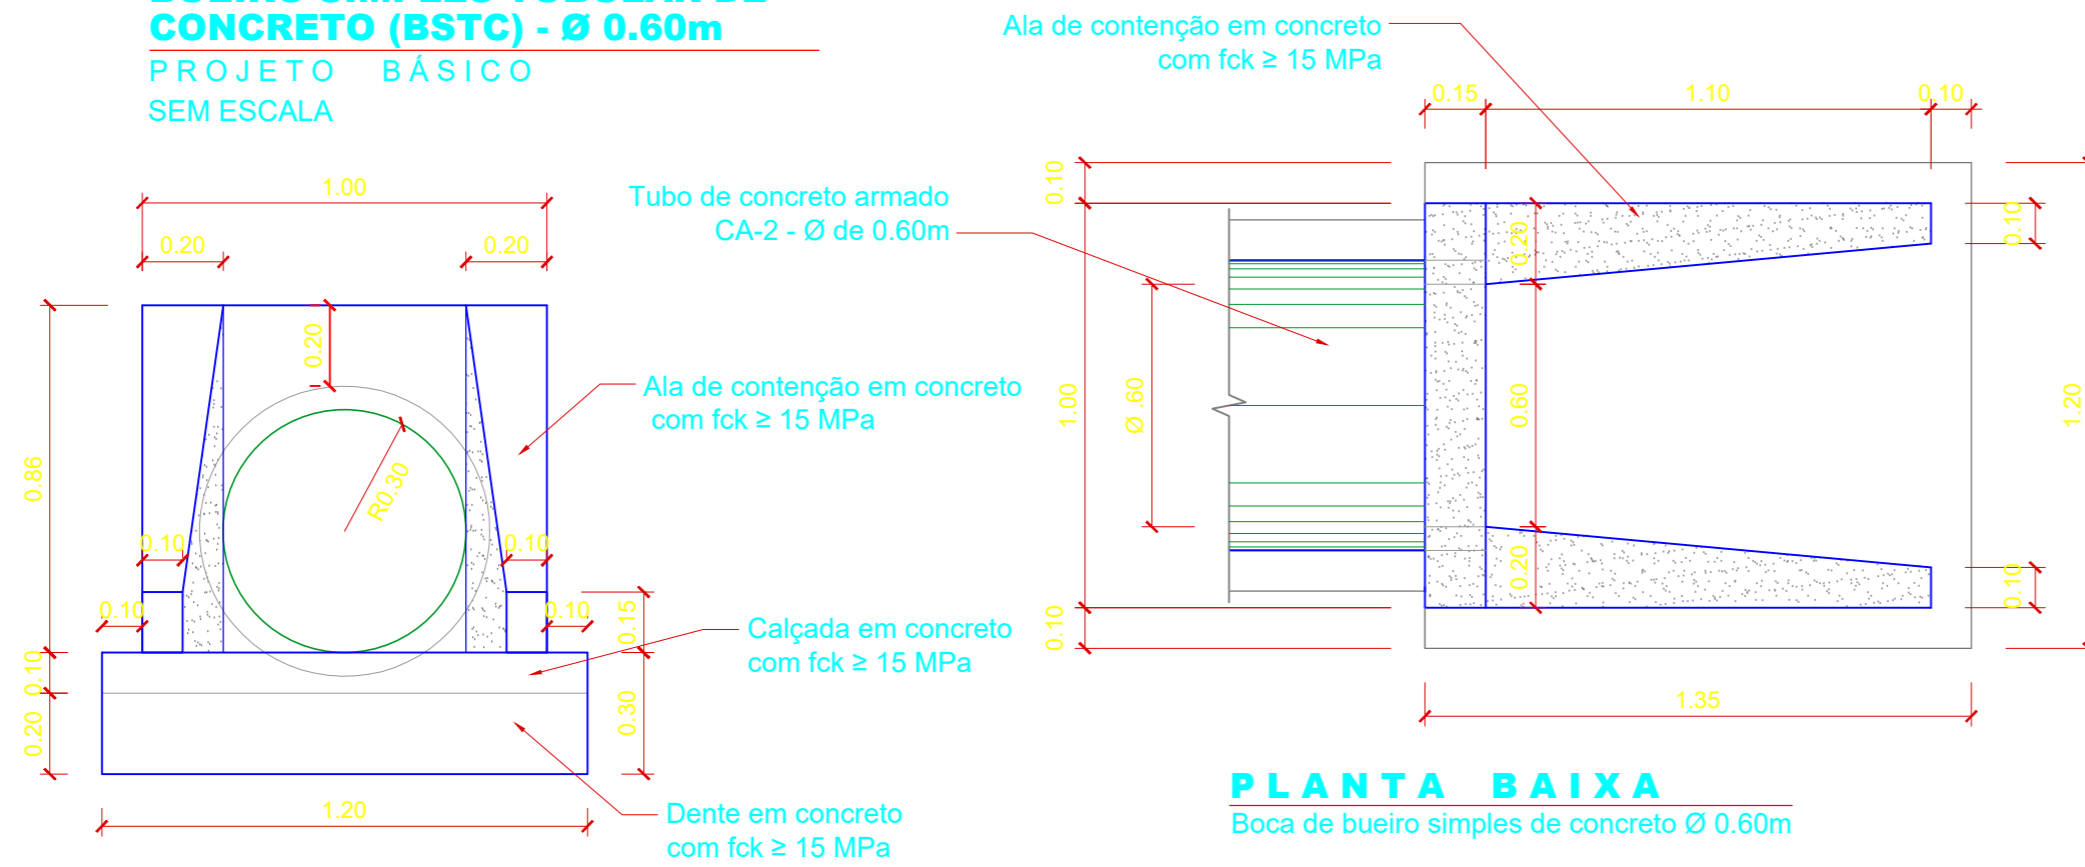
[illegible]
CONCRETO (BSTC) - Ø 0.60m
PROJETO BÁSICO
SEM ESCALA

Ala de contenção em concreto
com fck ≥ 15 MPa

0.15 1.10 0.10

Tubo de concreto armado
CA-2 - Ø de 0.60m

1.00
0.20 0.20

0.20

Ala de contenção em concreto
com fck ≥ 15 MPa

R0.30

0.86

0.10 0.10
0.10 0.10

0.15

Calçada em concreto
com fck ≥ 15 MPa

0.10
0.20
0.30

1.20

Dente em concreto
com fck ≥ 15 MPa

0.10
1.00
Ø .60
0.20
0.60
0.20
0.10
0.10
0.10
1.20
0.10

1.35

PLANTA BAIXA
Boca de bueiro simples de concreto Ø 0.60m